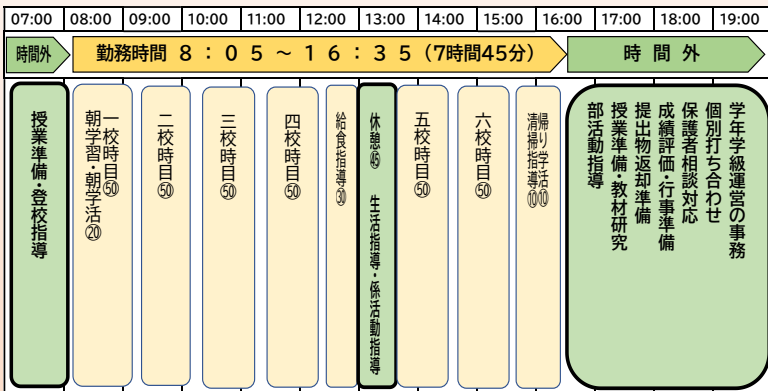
07:00 08:00 09:00 10:00 11:00 12:00 13:00 14:00 15:00 16:00 17:00 18:00 19:00

時間外

勤務時間 ８：０５ ～ １６：３５（7時間45分）

時 間 外

授業準備・登校指導

一校時目㊿

朝学習・朝学活⑳

二校時目㊿

三校時目㊿

四校時目㊿

給食指導㉚

休憩㊺

生活指導・係活動指導

五校時目㊿

六校時目㊿

帰り学活⑩

清掃指導⑩

学年学級運営の事務

個別打ち合わせ

保護者相談対応

成績評価・行事準備

提出物返却準備

授業準備・教材研究

部活動指導